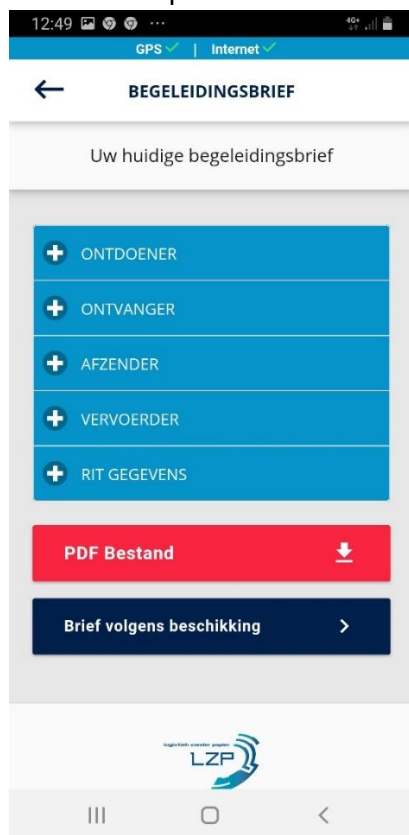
12:49 ···
4G+

GPS ✓ | Internet ✓

←

BEGELEIDINGSBRIEF

Uw huidige begeleidingsbrief

ONTDOENER

ONTVANGER

AFZENDER

VERVOERDER

RIT GEGEVENS

PDF Bestand

Brief volgens beschikking

logistiek zonder papier

LZP